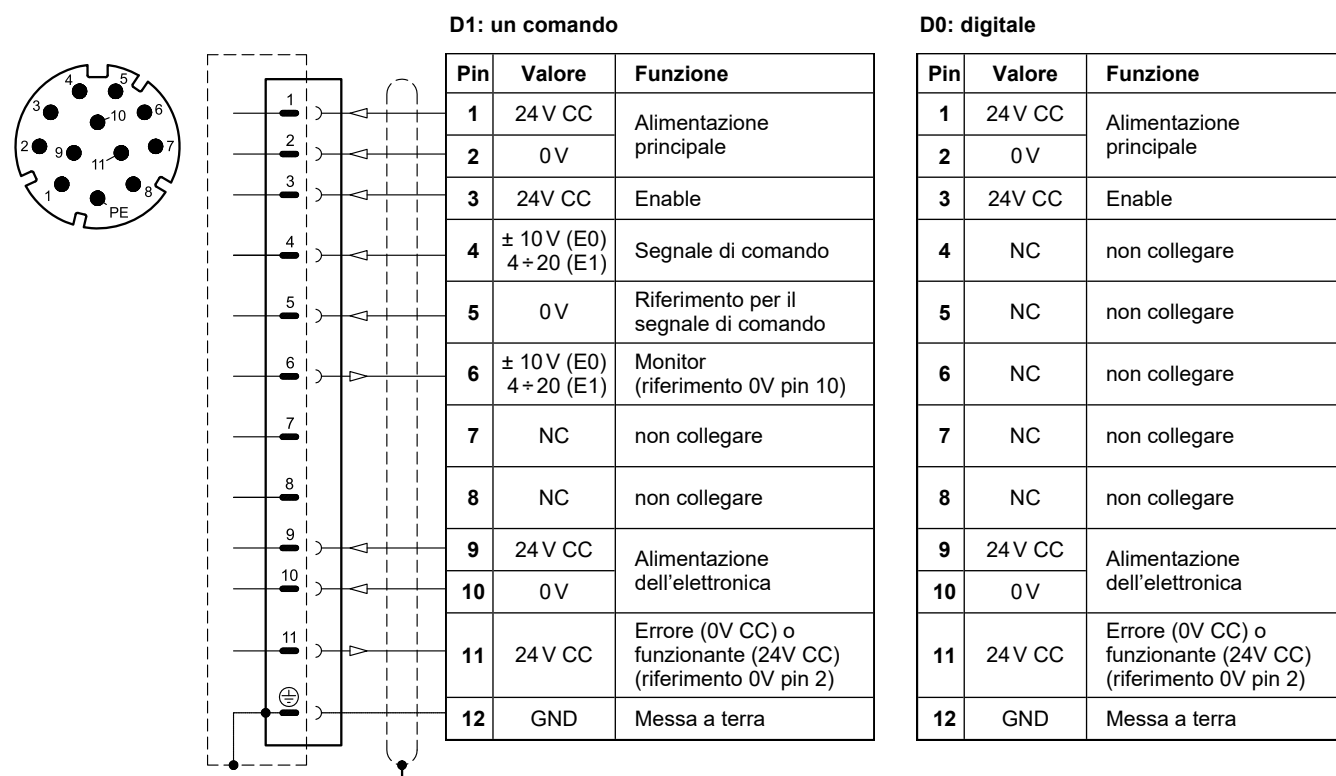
4 5
3 10 6
2 9 11 7
1 PE 8

1
2
3
4
5
6
7
8
9
10
11

D1: un comando

| Pin | Valore | Funzione |
|---|---|---|
| 1 | 24 V CC | Alimentazione principale |
| 2 | 0 V | |
| 3 | 24V CC | Enable |
| 4 | ± 10 V (E0) 4 ÷ 20 (E1) | Segnale di comando |
| 5 | 0 V | Riferimento per il segnale di comando |
| 6 | ± 10 V (E0) 4 ÷ 20 (E1) | Monitor (riferimento 0V pin 10) |
| 7 | NC | non collegare |
| 8 | NC | non collegare |
| 9 | 24 V CC | Alimentazione dell'elettronica |
| 10 | 0 V | |
| 11 | 24 V CC | Errore (0V CC) o funzionante (24V CC) (riferimento 0V pin 2) |
| 12 | GND | Messa a terra |

D0: digitale

| Pin | Valore | Funzione |
|---|---|---|
| 1 | 24 V CC | Alimentazione principale |
| 2 | 0 V | |
| 3 | 24V CC | Enable |
| 4 | NC | non collegare |
| 5 | NC | non collegare |
| 6 | NC | non collegare |
| 7 | NC | non collegare |
| 8 | NC | non collegare |
| 9 | 24 V CC | Alimentazione dell'elettronica |
| 10 | 0 V | |
| 11 | 24 V CC | Errore (0V CC) o funzionante (24V CC) (riferimento 0V pin 2) |
| 12 | GND | Messa a terra |